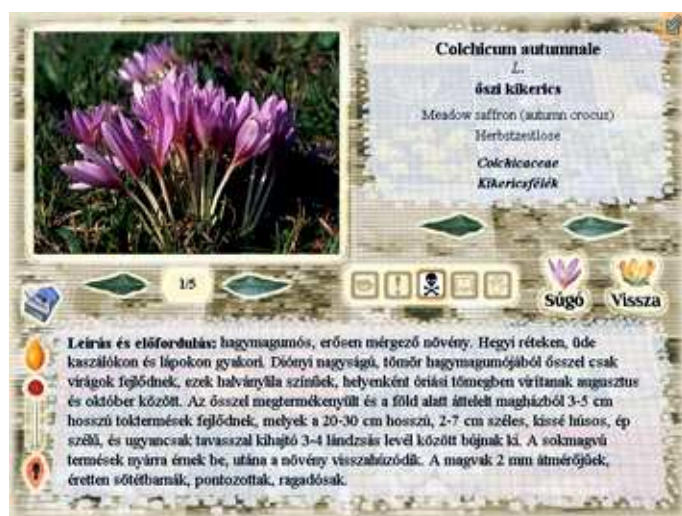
Colchicum autumnale
L.
őszi kikerics

Meadow saffron (autumn crocus)
Herbstzeitlose

Colchicaceae
Kikericsfélék

1/5

Súgó

Vissza

Leírás és előfordulás: hagymagumós, erősen mérgező növény. Hegyi réteken, üde kaszálókon és lápokon gyakori. Diónyi nagyságú, tömör hagymagumójából ősszel csak virágok fejlődnek, ezek halványlila színűek, helyenként óriási tömegben virítanak augusztus és október között. Az ősszel megtermékenyült és a föld alatt áttelelt magházból 3-5 cm hosszú toktermések fejlődnek, melyek a 20-30 cm hosszú, 2-7 cm széles, kissé húsos, ép szélű, és ugyancsak tavasszal kihajtó 3-4 lándzsás levél között bújnak ki. A sokmagvú termések nyárra érnek be, utána a növény visszahúzódik. A magvak 2 mm átmérőjűek, éretten sötétbarnák, pontozottak, ragadósak.